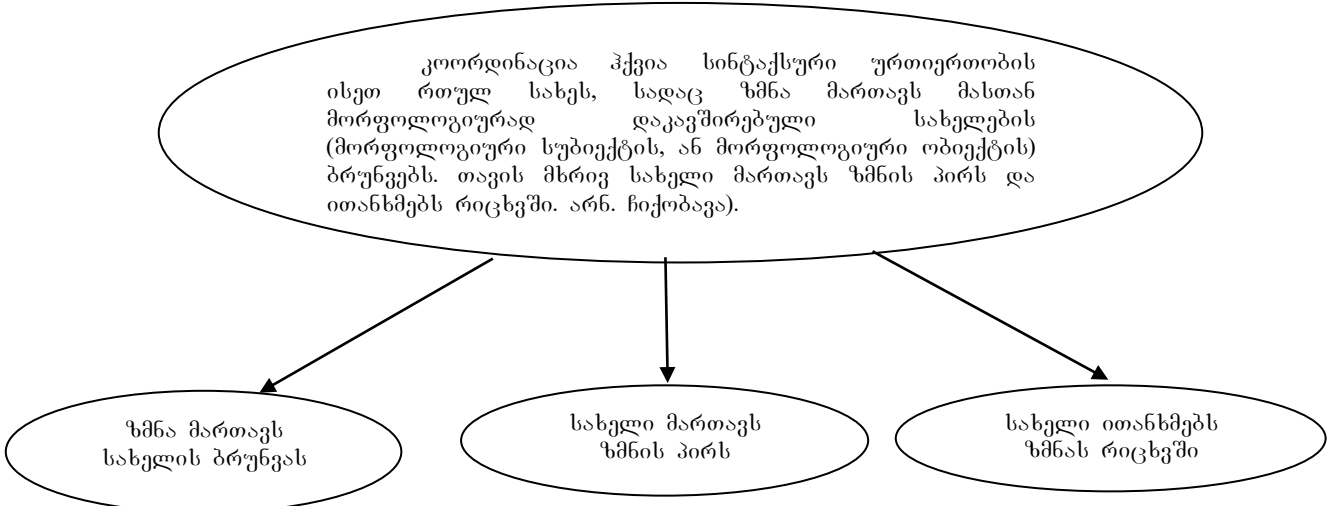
კოორდინაცია ჰქვია სინტაქსური ურთიერთობის ისეთ რთულ სახეს, სადაც ზმნა მართავს მასთან მორფოლოგიურად დაკავშირებული სახელების (მორფოლოგიური სუბიექტის, ან მორფოლოგიური ობიექტის) ბრუნვებს. თავის მხრივ სახელი მართავს ზმნის პირს და ითანხმებს რიცხვში. არნ. ჩიქობავა).

ზმნა მართავს სახელის ბრუნვას

სახელი მართავს ზმნის პირს

სახელი ითანხმებს ზმნას რიცხვში